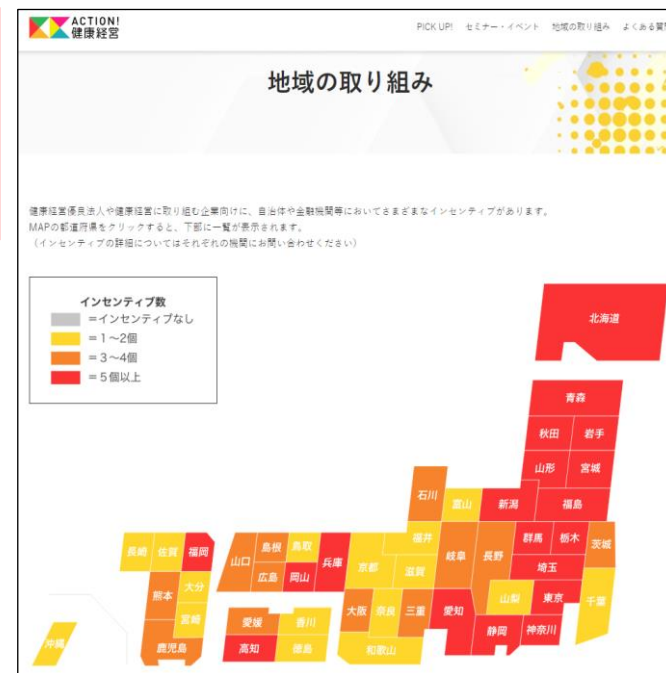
ACTION! 健康経営

PICK UP!　セミナー・イベント　地域の取り組み　よくある質

地域の取り組み

健康経営優良法人や健康経営に取り組む企業向けに、自治体や金融機関等においてさまざまなインセンティブがあります。
MAPの都道府県をクリックすると、下部に一覧が表示されます。
（インセンティブの詳細についてはそれぞれの機関にお問い合わせください）

インセンティブ数
=インセンティブなし
=1～2個
=3～4個
=5個以上

北海道
青森
秋田
岩手
山形
宮城
石川
富山
新潟
福島
福井
岐阜
長野
群馬
栃木
茨城
長崎
佐賀
福岡
山口
島根
鳥取
兵庫
京都
滋賀
埼玉
大分
広島
岡山
山梨
東京
千葉
熊本
宮崎
大阪
奈良
三重
愛知
静岡
神奈川
愛媛
香川
沖縄
鹿児島
高知
徳島
和歌山